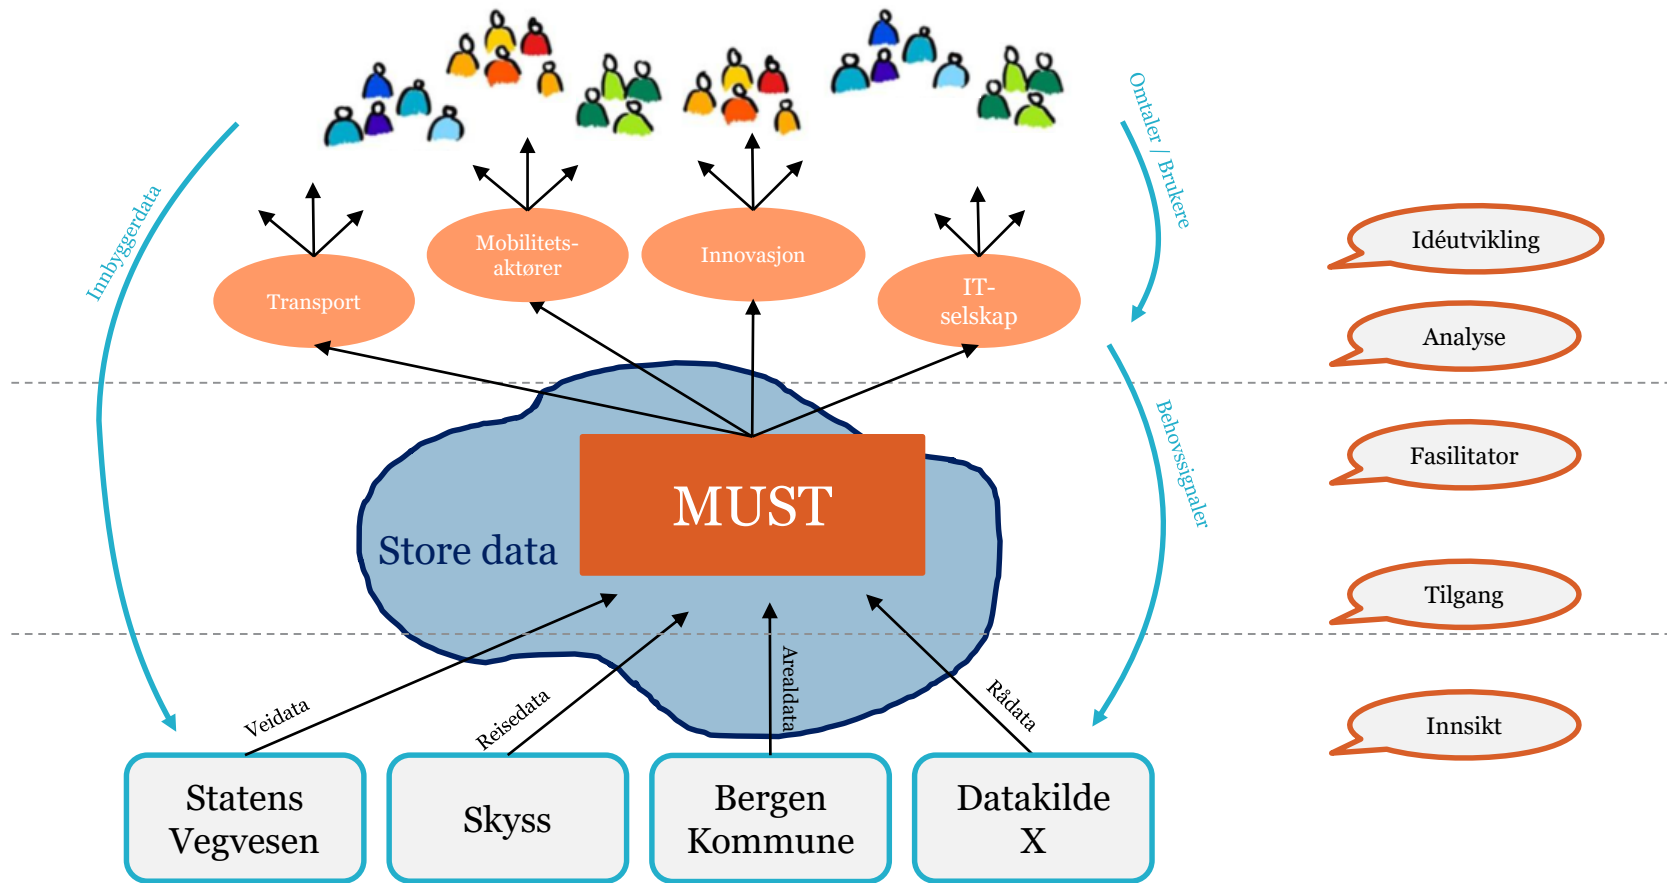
Omtaler / Brukere

Innbyggerdata

Transport

Mobilitets-aktører

Innovasjon

IT-selskap

Idéutvikling

Analyse

Fasilitator

Tilgang

Innsikt

Behovssignaler

MUST

Store data

Veidata

Reisedata

Arealdata

Rådata

Statens Vegvesen

Skyss

Bergen Kommune

Datakilde X